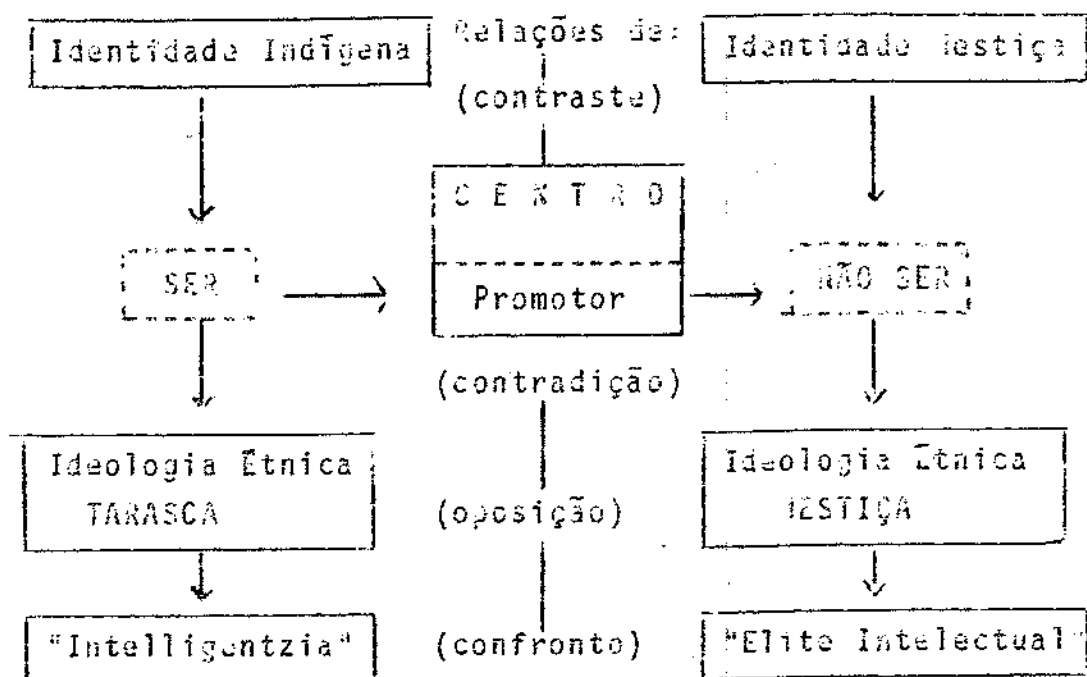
Identidade Indígena

Relações de:

(contraste)

Identidade Mestiça

C E N T R O

Promotor

SER

NÃO SER

(contradição)

Ideologia Étnica TARASCA

(oposição)

Ideologia Étnica MESTIÇA

"Intelligentzia"

(confronto)

"Elite Intelectual"